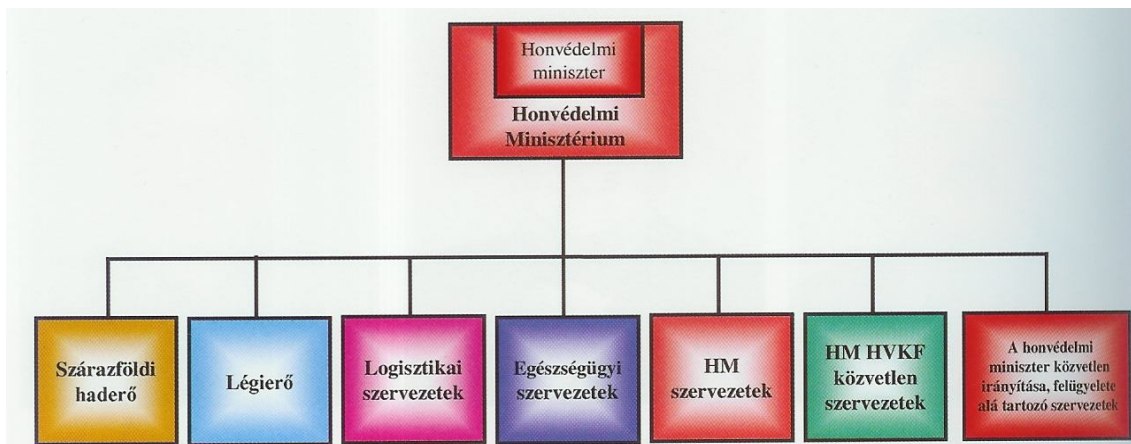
Honvédelmi miniszter

Honvédelmi Minisztérium

Szárazföldi haderő

Légierő

Logisztikai szervezetek

Egészségügyi szervezetek

HM szervezetek

HM HVKF közvetlen szervezetek

A honvédelmi miniszter közvetlen irányítása, felügyelete alá tartozó szervezetek